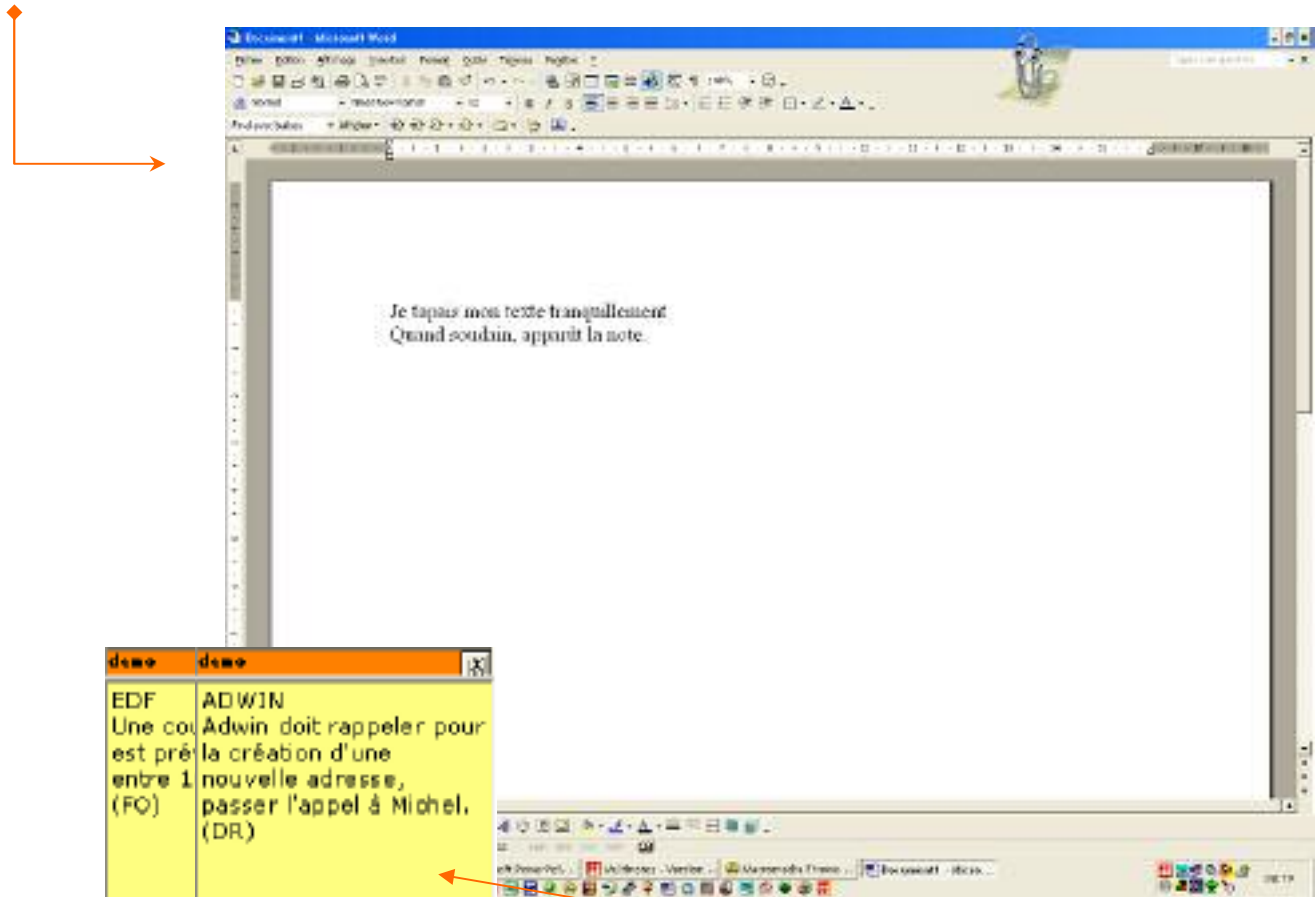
Document1 - Microsoft Word

Fichier Edition Affichage Insertion Format Outils Tableau Fenêtre ?

Je tapais mon texte tranquillement
Quand soudain, apparut la note.

| demo | demo |
|---|---|
| EDF<br>Une cou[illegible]<br>est prév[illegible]<br>entre 1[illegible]<br>(FO) | ADWIN<br>Adwin doit rappeler pour la création d'une nouvelle adresse, passer l'appel à Michel.<br>(DR) |

Document1 - Micro...